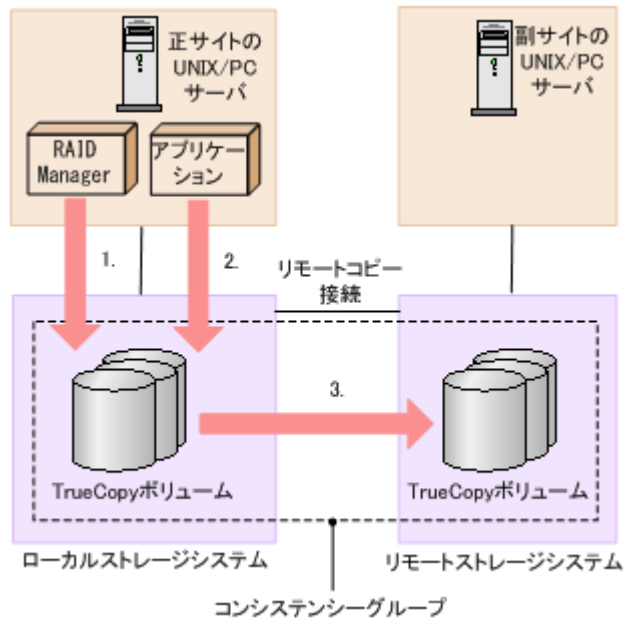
正サイトの UNIX/PC サーバ

副サイトの UNIX/PC サーバ

RAID Manager

アプリケーション

1.

2.

リモートコピー接続

3.

TrueCopyボリューム

TrueCopyボリューム

ローカルストレージシステム

リモートストレージシステム

コンシステンシーグループ